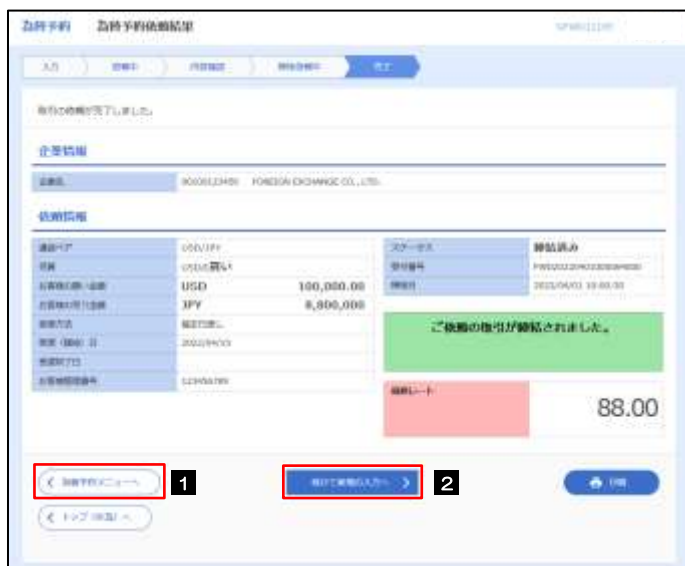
為替予約　為替予約依頼結果

入力　確認　内容確認　締結依頼中　完了

取引の依頼が完了しました。

企業情報

企業名　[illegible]　FOREIGN EXCHANGE CO., LTD.

依頼情報

| 通貨ペア | USD/JPY |  |
|---|---|---|
| 売買 | USDお買い |  |
| お客様の買い金額 | USD | 100,000.00 |
| お客様の売り金額 | JPY | 8,800,000 |
| 受渡方法 | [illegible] |  |
| 実行（開始）日 | 2022/04/03 |  |
| 受渡終了日 |  |  |
| お客様整理番号 | 123456789 |  |

| ステータス | 締結済み |
|---|---|
| 受付番号 | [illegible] |
| 締結日 | 2022/04/01 10:00:00 |

ご依頼の取引が締結されました。

締結レート

88.00

為替予約メニューへ　1

続けて新規の入力へ　2

印刷

トップ（外為）へ